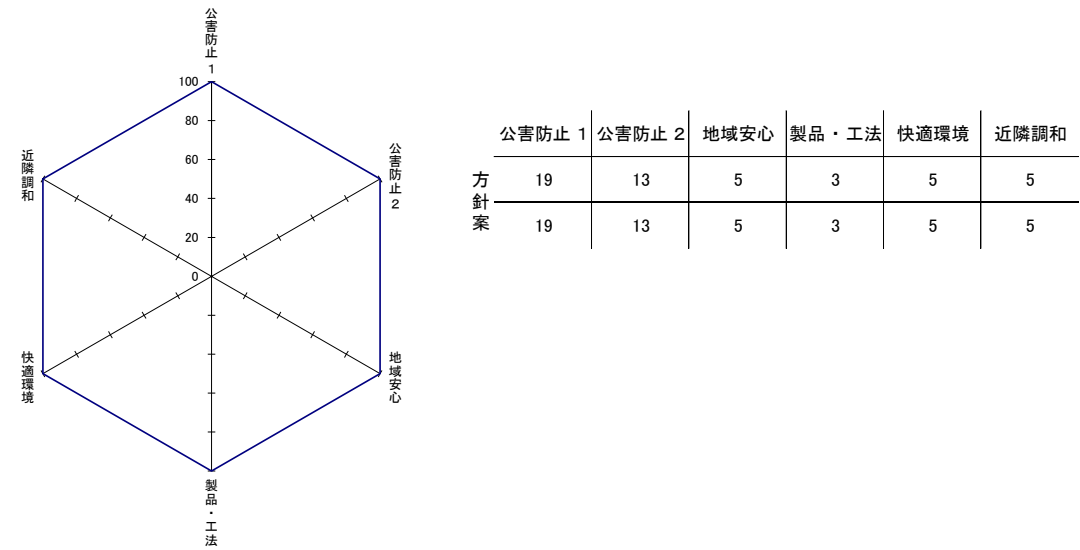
公害防止1

100
80
60
40
20
0

近隣調和

公害防止2

快適環境

地域安心

製品・工法

| | 公害防止 1 | 公害防止 2 | 地域安心 | 製品・工法 | 快適環境 | 近隣調和 |
|---|---|---|---|---|---|---|
| 方針 | 19 | 13 | 5 | 3 | 5 | 5 |
| 案 | 19 | 13 | 5 | 3 | 5 | 5 |